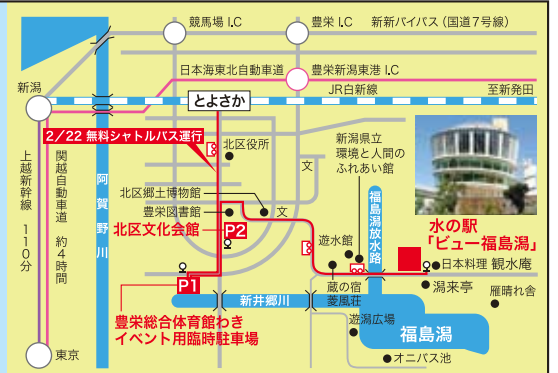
競馬場 I.C
豊栄 I.C
新新バイパス（国道7号線）
日本海東北自動車道
豊栄新潟東港 I.C
新潟
JR白新線
至新発田
とよさか
2/22 無料シャトルバス運行
北区役所
新潟県立環境と人間のふれあい館
文
上越新幹線 110分
関越自動車道 約4時間
阿賀野川
北区郷土博物館
豊栄図書館
文
北区文化会館
P2
福島潟放水路
遊水館
水の駅「ビュー福島潟」
日本料理 観水庵
蔵の宿 菱風荘
P1
新井郷川
潟来亭
雁晴れ舎
遊潟広場
福島潟
豊栄総合体育館わき イベント用臨時駐車場
オニバス池
東京